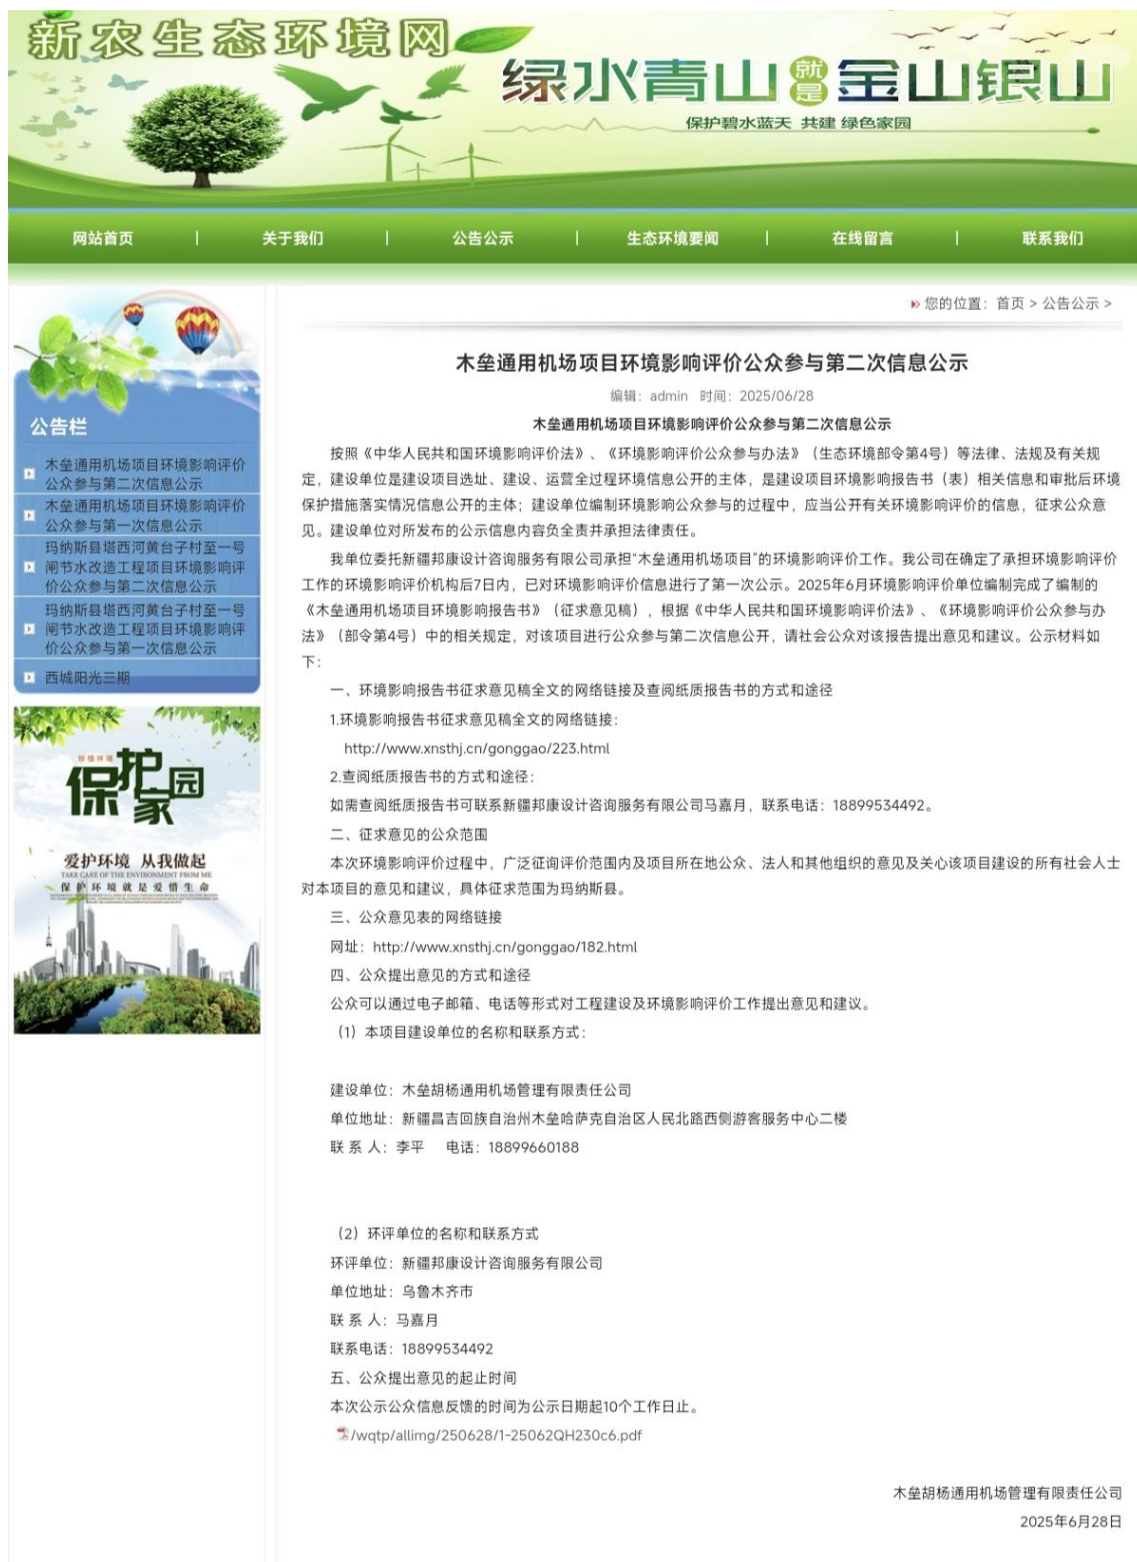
新农生态环境网

绿水青山就是金山银山

保护碧水蓝天 共建 绿色家园

网站首页 | 关于我们 | 公告公示 | 生态环境要闻 | 在线留言 | 联系我们

公告栏

木垒通用机场项目环境影响评价公众参与第二次信息公示

木垒通用机场项目环境影响评价公众参与第一次信息公示

玛纳斯县塔西河黄台子村至一号闸节水改造工程项目环境影响评价公众参与第二次信息公示

玛纳斯县塔西河黄台子村至一号闸节水改造工程项目环境影响评价公众参与第一次信息公示

西城阳光三期

保护家园

爱护环境 从我做起

TAKE CARE OF THE ENVIRONMENT FROM ME

保护环境就是爱惜生命

您的位置：首页 > 公告公示 >

木垒通用机场项目环境影响评价公众参与第二次信息公示

编辑：admin 时间：2025/06/28

木垒通用机场项目环境影响评价公众参与第二次信息公示

按照《中华人民共和国环境影响评价法》、《环境影响评价公众参与办法》（生态环境部令第4号）等法律、法规及有关规定，建设单位是建设项目选址、建设、运营全过程环境信息公开的主体，是建设项目环境影响报告书（表）相关信息和审批后环境保护措施落实情况信息公开的主体；建设单位编制环境影响公众参与的过程中，应当公开有关环境影响评价的信息，征求公众意见。建设单位对所发布的公示信息内容负全责并承担法律责任。

我单位委托新疆邦康设计咨询服务有限公司承担"木垒通用机场项目"的环境影响评价工作。我公司在确定了承担环境影响评价工作的环境影响评价机构后7日内，已对环境影响评价信息进行了一次公示。2025年6月环境影响评价单位编制完成了编制的《木垒通用机场项目环境影响报告书》（征求意见稿），根据《中华人民共和国环境影响评价法》、《环境影响评价公众参与办法》（部令第4号）中的相关规定，对该项目进行公众参与第二次信息公开，请社会公众对该报告提出意见和建议。公示材料如下：

一、环境影响报告书征求意见稿全文的网络链接及查阅纸质报告书的方式和途径

1.环境影响报告书征求意见稿全文的网络链接：

http://www.xnsthj.cn/gonggao/223.html

2.查阅纸质报告书的方式和途径：

如需查阅纸质报告书可联系新疆邦康设计咨询服务有限公司马嘉月，联系电话：18899534492。

二、征求意见的公众范围

本次环境影响评价过程中，广泛征询评价范围内及项目所在地公众、法人和其他组织的意见及关心该项目建设的所有社会人士对本项目的意见和建议，具体征求范围为玛纳斯县。

三、公众意见表的网络链接

网址：http://www.xnsthj.cn/gonggao/182.html

四、公众提出意见的方式和途径

公众可以通过电子邮箱、电话等形式对工程建设及环境影响评价工作提出意见和建议。

（1）本项目建设单位的名称和联系方式：

建设单位：木垒胡杨通用机场管理有限责任公司

单位地址：新疆昌吉回族自治州木垒哈萨克自治区人民北路西侧游客服务中心二楼

联 系 人：李平 电话：18899660188

（2）环评单位的名称和联系方式

环评单位：新疆邦康设计咨询服务有限公司

单位地址：乌鲁木齐市

联 系 人：马嘉月

联系电话：18899534492

五、公众提出意见的起止时间

本次公示公众信息反馈的时间为公示日期起10个工作日止。

/wqtp/allimg/250628/1-25062QH230c6.pdf

木垒胡杨通用机场管理有限责任公司

2025年6月28日